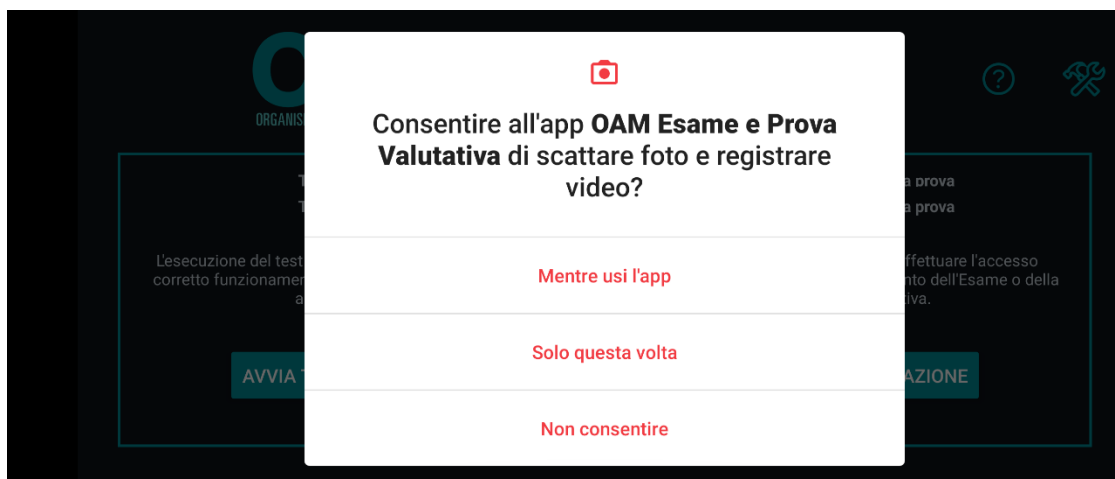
O
ORGANIS

?

T
T

L'esecuzione del test
corretto funzionamen
a

AVVIA T

a prova
a prova

ffettuare l'accesso
nto dell'Esame o della
tiva.

AZIONE

Consentire all'app **OAM Esame e Prova Valutativa** di scattare foto e registrare video?

Mentre usi l'app

Solo questa volta

Non consentire